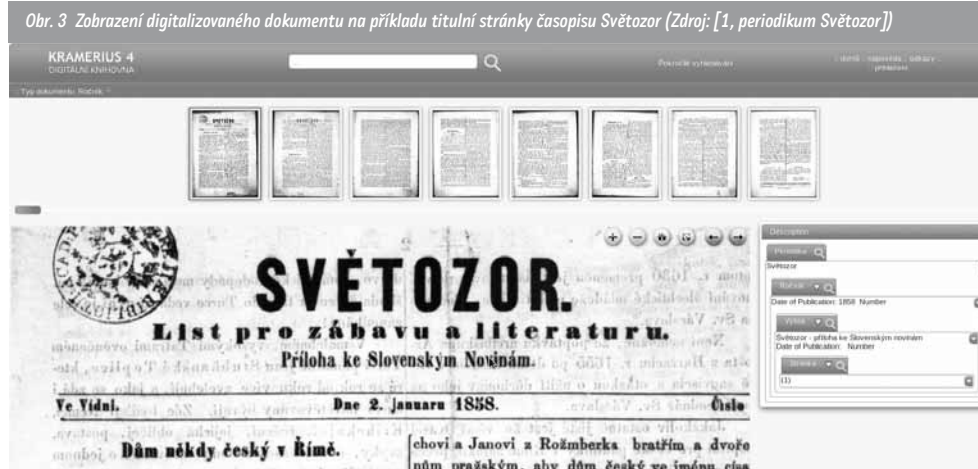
Obr. 3 Zobrazení digitalizovaného dokumentu na příkladu titulní stránky časopisu Světozor (Zdroj: [1, periodikum Světozor])

KRAMERIUS 4
DIGITÁLNÍ KNIHOVNA

Pokročilé vyhledávání

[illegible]

Typ dokumentu: Ročník

SVĚTOZOR.

List pro zábavu a literaturu.

Příloha ke Slovenským Novinám.

Ve Vídni.

Dne 2. januaru 1858.

Číslo

Dům někdy český v Římě.

chovi a Janovi z Rožmberka bratřím a dvoře nům pražským, aby dům český ve jménu císa

Description

Periodikum

Světozor

Ročník

Date of Publication: 1858 Number

Výtisk

Světozor - příloha ke Slovenským novinám
Date of Publication: Number

Strana

(1)